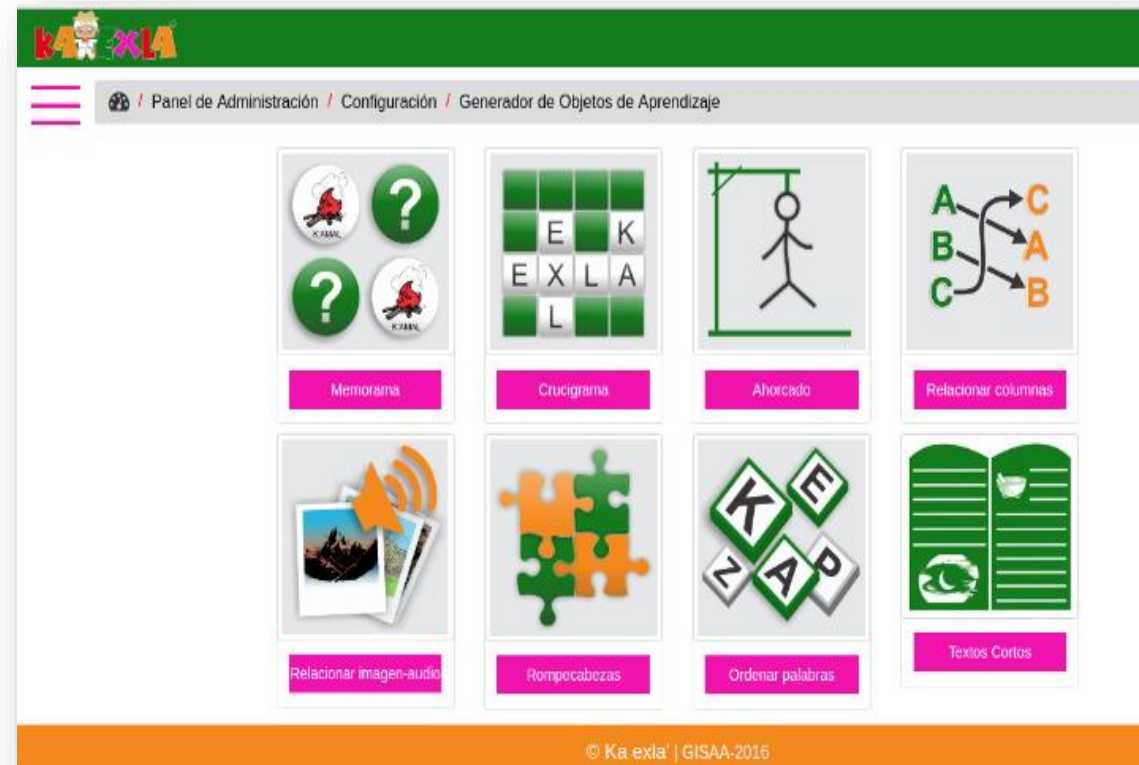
ka exla

/ Panel de Administración / Configuración / Generador de Objetos de Aprendizaje

KAMAL

KAMAL

E K
E X L A
L

Memorama

Crucigrama

Ahorcado

A C
B A
C B

Relacionar columnas

Relacionar imagen-audio

Rompecabezas

K E
Z A P

Ordenar palabras

Textos Cortos

© Ka exla' | GISAA-2016